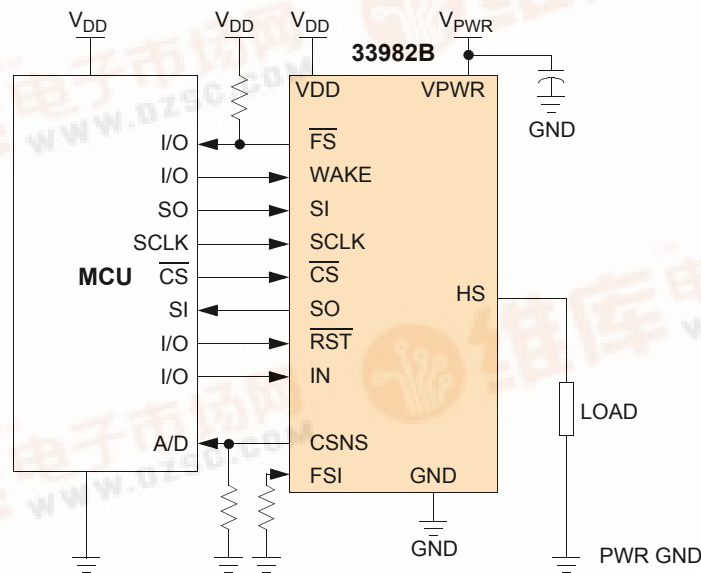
$V_{DD}$ $V_{DD}$ $V_{DD}$ $V_{PWR}$

33982B

VDD VPWR

GND

MCU

I/O $\overline{FS}$
I/O WAKE
SO SI
SCLK SCLK
$\overline{CS}$ $\overline{CS}$
SI SO
I/O $\overline{RST}$
I/O IN

HS

LOAD

A/D CSNS
FSI GND

GND

PWR GND

www.dzsc.com